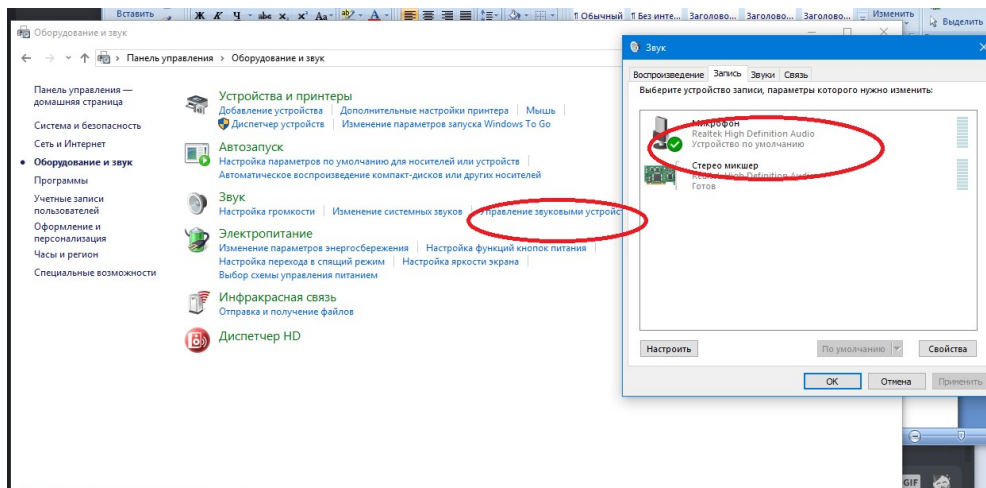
Вставить Ж К Ч abc $x_2$ $x^2$ Aa ¶ Обычный ¶ Без инте... Заголово... Заголово... Заголово... Изменить Выделить

Оборудование и звук

Панель управления > Оборудование и звук

Панель управления — домашняя страница
Система и безопасность
Сеть и Интернет
Оборудование и звук
Программы
Учетные записи пользователей
Оформление и персонализация
Часы и регион
Специальные возможности

Устройства и принтеры
Добавление устройства | Дополнительные настройки принтера | Мышь | Диспетчер устройств | Изменение параметров запуска Windows To Go

Автозапуск
Настройка параметров по умолчанию для носителей или устройств | Автоматическое воспроизведение компакт-дисков или других носителей

Звук
Настройка громкости | Изменение системных звуков | Управление звуковыми устройс

Электропитание
Изменение параметров энергосбережения | Настройка функций кнопок питания | Настройка перехода в спящий режим | Настройка яркости экрана | Выбор схемы управления питанием

Инфракрасная связь
Отправка и получение файлов

Диспетчер HD

Звук

Воспроизведение Запись Звуки Связь

Выберите устройство записи, параметры которого нужно изменить:

Микрофон
Realtek High Definition Audio
Устройство по умолчанию

Стерео микшер
Realtek High Definition Audio
Готов

Настроить По умолчанию Свойства

ОК Отмена Применить

GIF